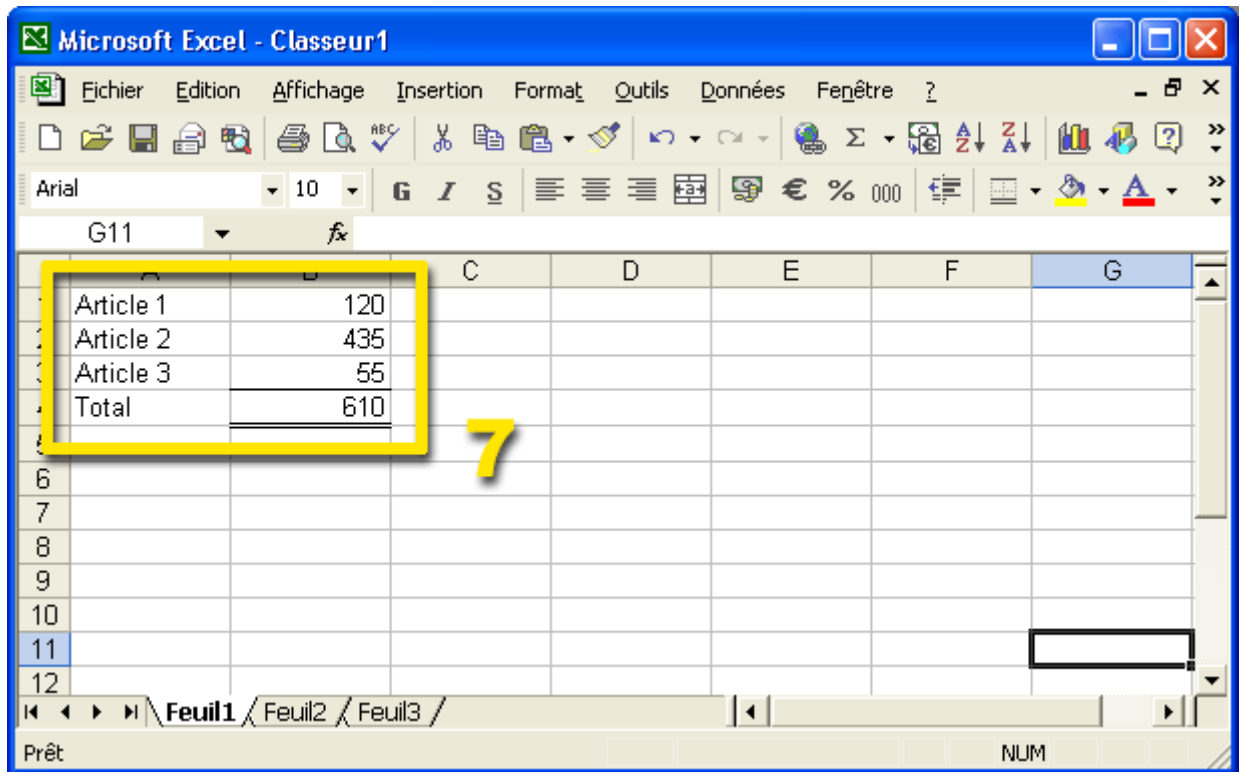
Microsoft Excel - Classeur1

Fichier Edition Affichage Insertion Format Outils Données Fenêtre ?

Arial 10 G I S € % 000

G11 fx

| | A | B | C | D | E | F | G |
|---|---|---|---|---|---|---|---|
| 1 | Article 1 | 120 | | | | | |
| 2 | Article 2 | 435 | | | | | |
| 3 | Article 3 | 55 | | | | | |
| 4 | Total | 610 | | | | | |
| 5 | | | | | | | |
| 6 | | | | | | | |
| 7 | | | | | | | |
| 8 | | | | | | | |
| 9 | | | | | | | |
| 10 | | | | | | | |
| 11 | | | | | | | |
| 12 | | | | | | | |

7

Feuil1 Feuil2 Feuil3

Prêt NUM